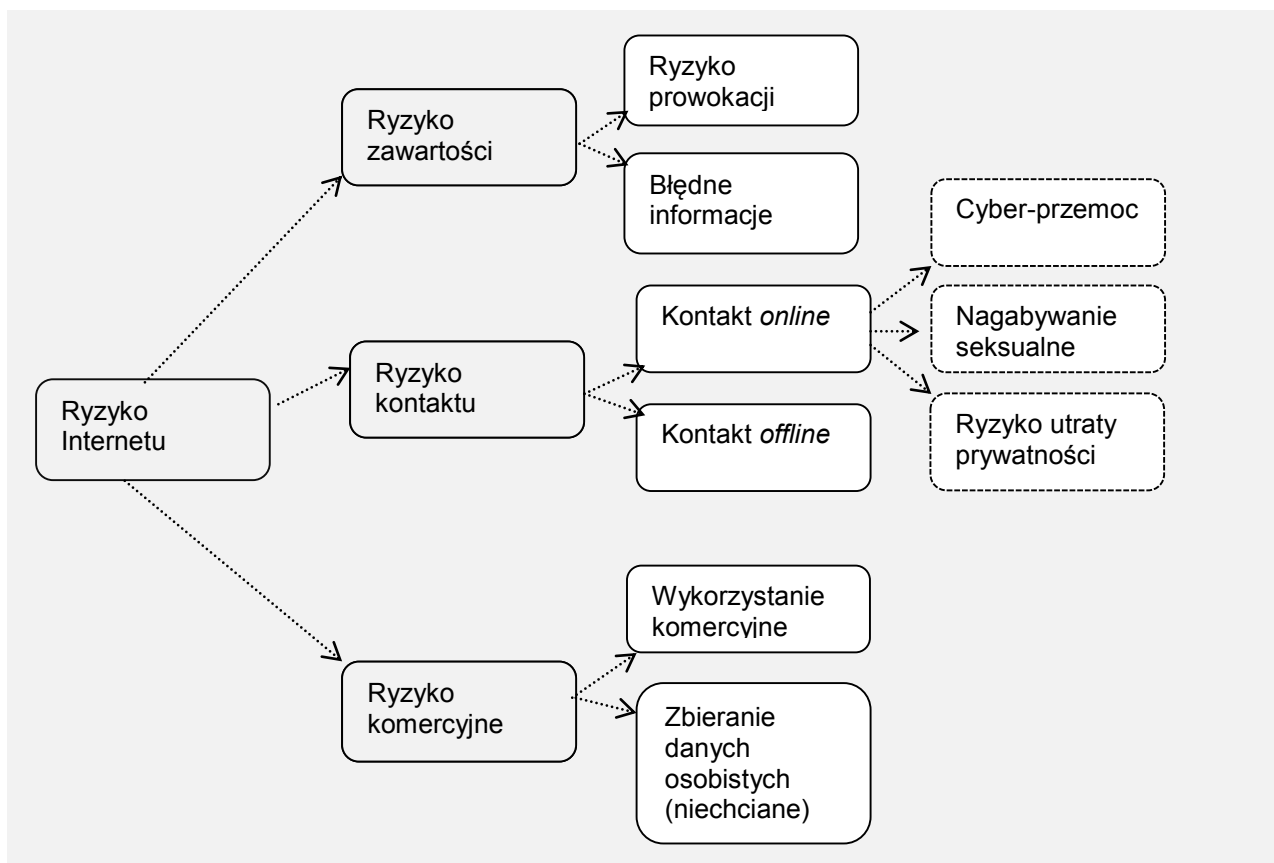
Ryzyko Internetu

Ryzyko zawartości

Ryzyko prowokacji

Błędne informacje

Ryzyko kontaktu

Kontakt *online*

Cyber-przemoc

Nagabywanie seksualne

Ryzyko utraty prywatności

Kontakt *offline*

Ryzyko komercyjne

Wykorzystanie komercyjne

Zbieranie danych osobistych (niechciane)